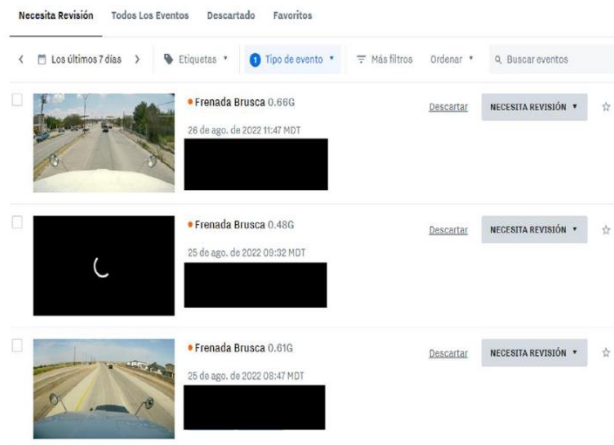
Necesita Revisión Todos Los Eventos Descartado Favoritos

< Los últimos 7 días > Etiquetas ▾ 1 Tipo de evento ▾ Más filtros Ordenar ▾ Buscar eventos

• Frenada Brusca 0.66G
26 de ago. de 2022 11:47 MDT
Descartar NECESITA REVISIÓN ▾

• Frenada Brusca 0.48G
25 de ago. de 2022 09:32 MDT
Descartar NECESITA REVISIÓN ▾

• Frenada Brusca 0.61G
25 de ago. de 2022 08:47 MDT
Descartar NECESITA REVISIÓN ▾